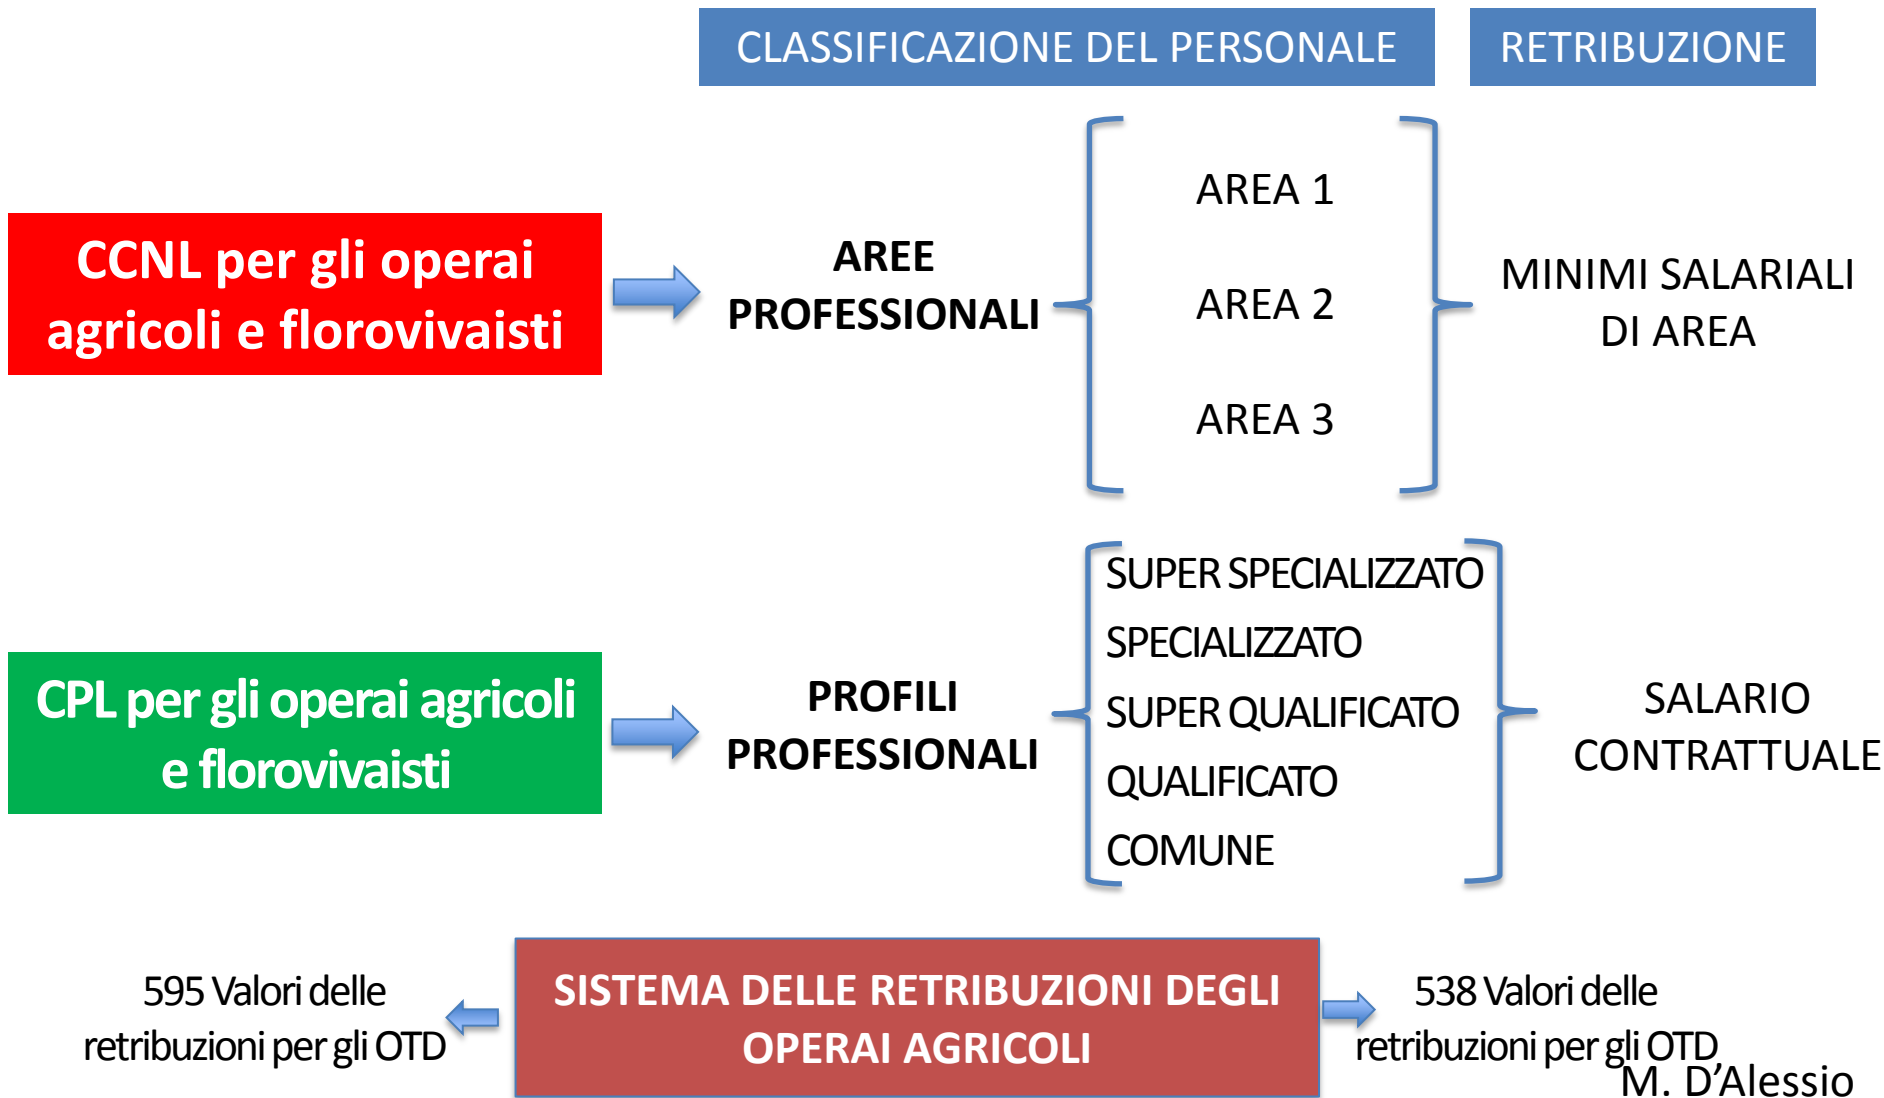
CLASSIFICAZIONE DEL PERSONALE

RETRIBUZIONE

CCNL per gli operai agricoli e florovivaisti

AREE PROFESSIONALI

AREA 1

AREA 2

AREA 3

MINIMI SALARIALI DI AREA

CPL per gli operai agricoli e florovivaisti

PROFILI PROFESSIONALI

SUPER SPECIALIZZATO

SPECIALIZZATO

SUPER QUALIFICATO

QUALIFICATO

COMUNE

SALARIO CONTRATTUALE

595 Valori delle retribuzioni per gli OTD

SISTEMA DELLE RETRIBUZIONI DEGLI OPERAI AGRICOLI

538 Valori delle retribuzioni per gli OTD

M. D'Alessio